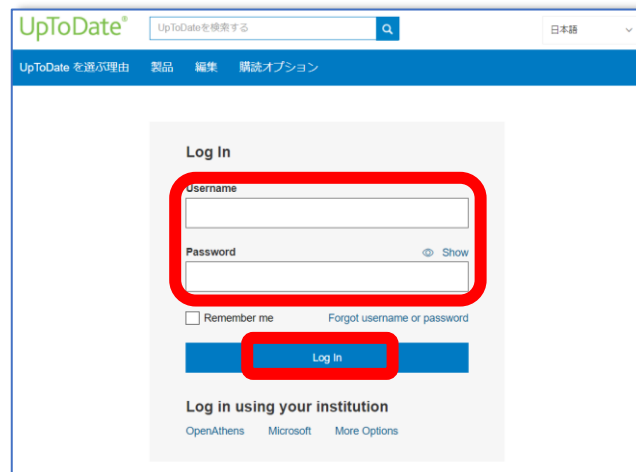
UpToDate®

UpToDateを検索する

日本語

UpToDate を選ぶ理由　製品　編集　購読オプション

Log In

Username

Password

Show

Remember me

Forgot username or password

Log In

Log in using your institution

OpenAthens　Microsoft　More Options